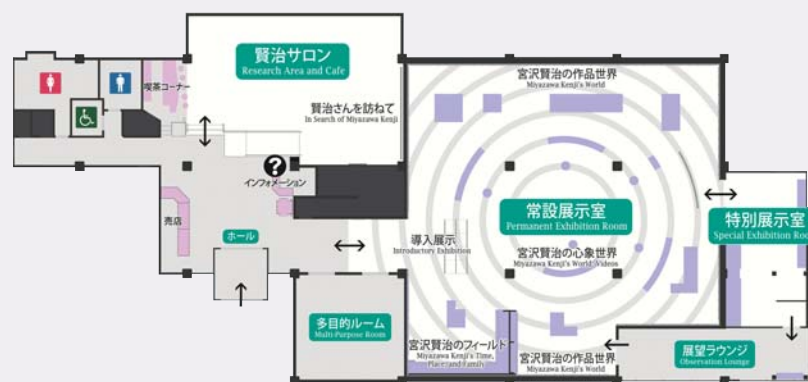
賢治サロン
Research Area and Cafe

喫茶コーナー

賢治さんを訪ねて
In Search of Miyazawa Kenji

インフォメーション

売店

ホール

宮沢賢治の作品世界
Miyazawa Kenji's World

導入展示
Introductory Exhibition

常設展示室
Permanent Exhibition Room

宮沢賢治の心象世界
Miyazawa Kenji's World: Videos

特別展示室
Special Exhibition Ro

多目的ルーム
Multi-Purpose Room

宮沢賢治のフィールド
Miyazawa Kenji's Time, Place and Family

宮沢賢治の作品世界

展望ラウンジ
Observation Lounge